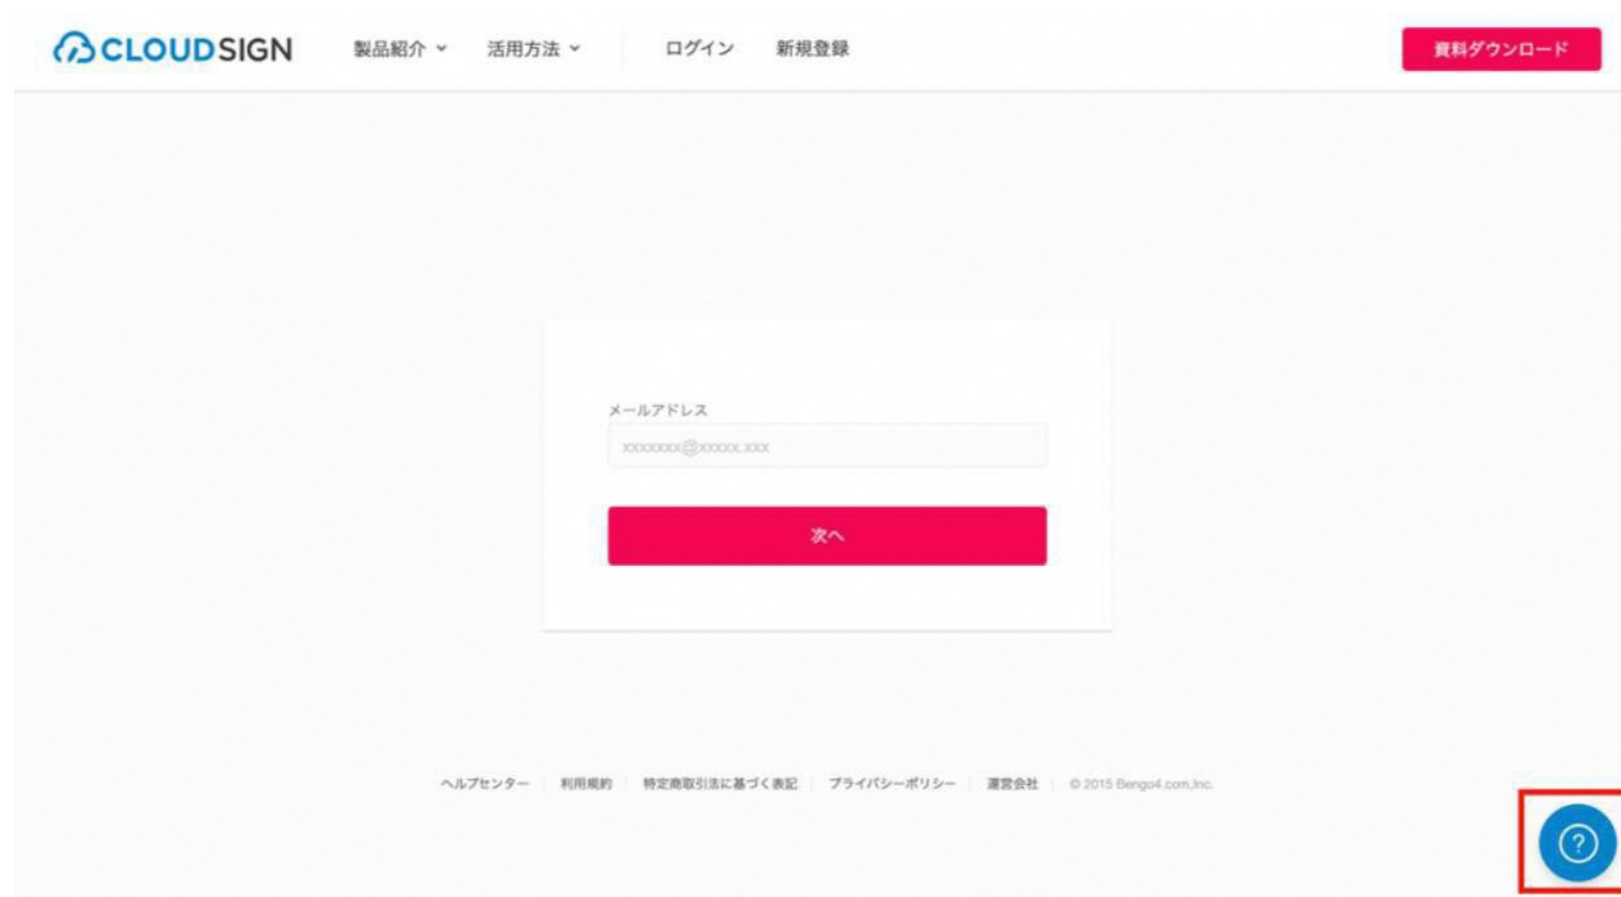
CLOUDSIGN 製品紹介 活用方法 ログイン 新規登録 資料ダウンロード

メールアドレス

xxxxxxx@xxxxx.xxx

次へ

ヘルプセンター | 利用規約 | 特定商取引法に基づく表記 | プライバシーポリシー | 運営会社 | © 2015 Bengo4.com,Inc.

?